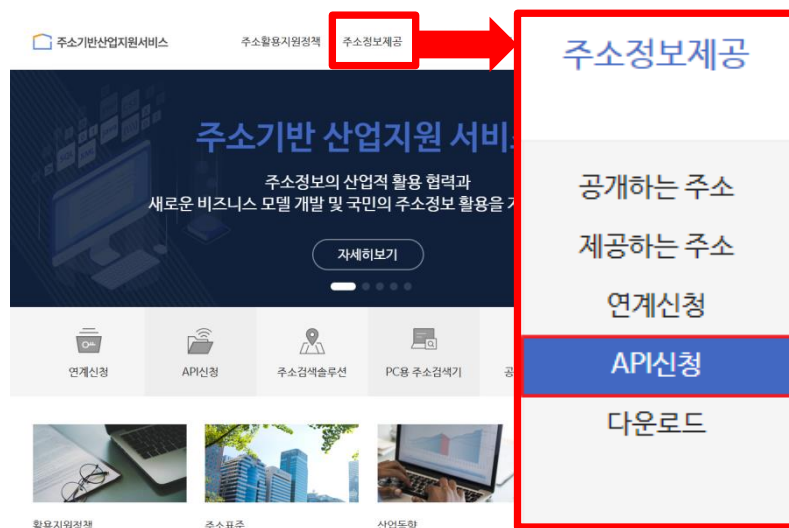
주소기반산업지원서비스

주소활용지원정책 주소정보제공

주소기반 산업지원 서비:

주소정보의 산업적 활용 협력과
새로운 비즈니스 모델 개발 및 국민의 주소정보 활용을 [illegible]

자세히보기

연계신청 API신청 주소검색솔루션 PC용 주소검색기 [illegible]

활용지원정책 주소표준 산업동향

주소정보제공

공개하는 주소

제공하는 주소

연계신청

API신청

다운로드